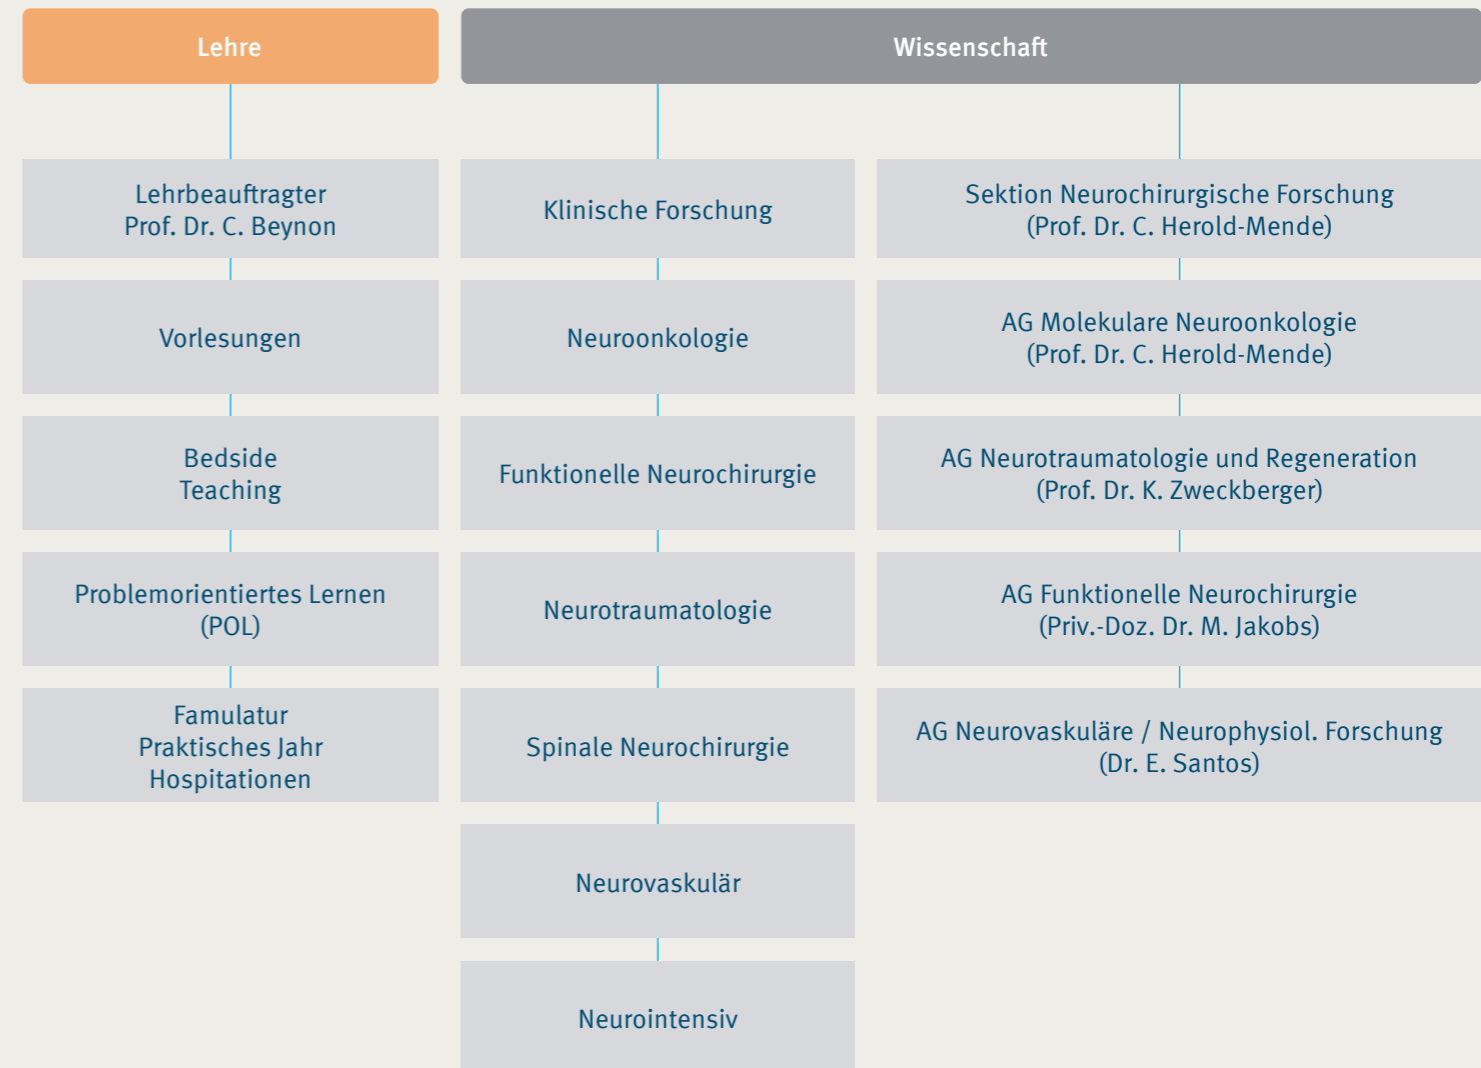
Lehre

Lehrbeauftragter
Prof. Dr. C. Beynon

Vorlesungen

Bedside
Teaching

Problemorientiertes Lernen
(POL)

Famulatur
Praktisches Jahr
Hospitationen

Wissenschaft

Klinische Forschung

Neuroonkologie

Funktionelle Neurochirurgie

Neurotraumatologie

Spinale Neurochirurgie

Neurovaskulär

Neurointensiv

Sektion Neurochirurgische Forschung
(Prof. Dr. C. Herold-Mende)

AG Molekulare Neuroonkologie
(Prof. Dr. C. Herold-Mende)

AG Neurotraumatologie und Regeneration
(Prof. Dr. K. Zweckberger)

AG Funktionelle Neurochirurgie
(Priv.-Doz. Dr. M. Jakobs)

AG Neurovaskuläre / Neurophysiol. Forschung
(Dr. E. Santos)